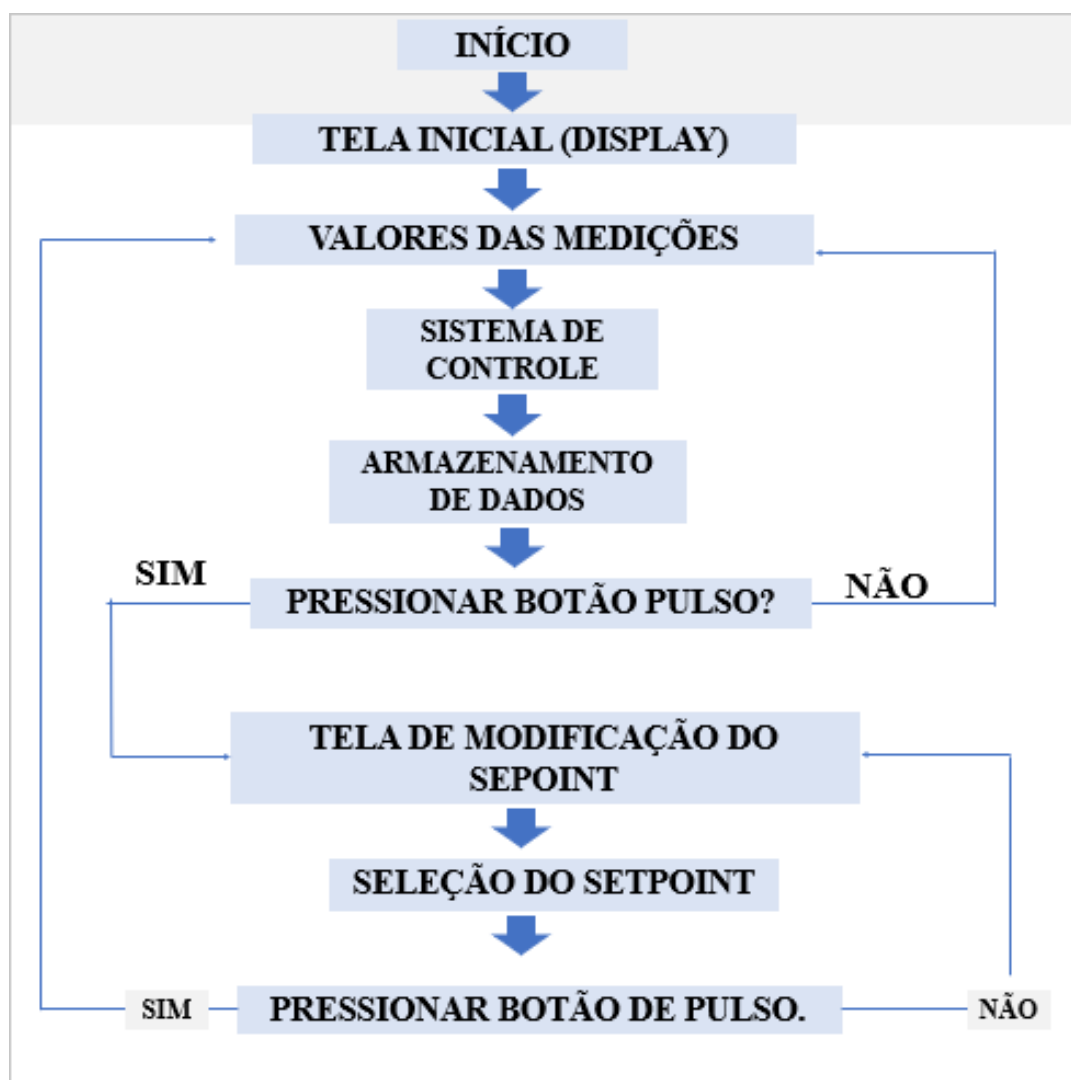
INÍCIO

TELA INICIAL (DISPLAY)

VALORES DAS MEDIÇÕES

SISTEMA DE CONTROLE

ARMAZENAMENTO DE DADOS

SIM

PRESSIONAR BOTÃO PULSO?

NÃO

TELA DE MODIFICAÇÃO DO SEPOINT

SELEÇÃO DO SETPOINT

SIM

PRESSIONAR BOTÃO DE PULSO.

NÃO